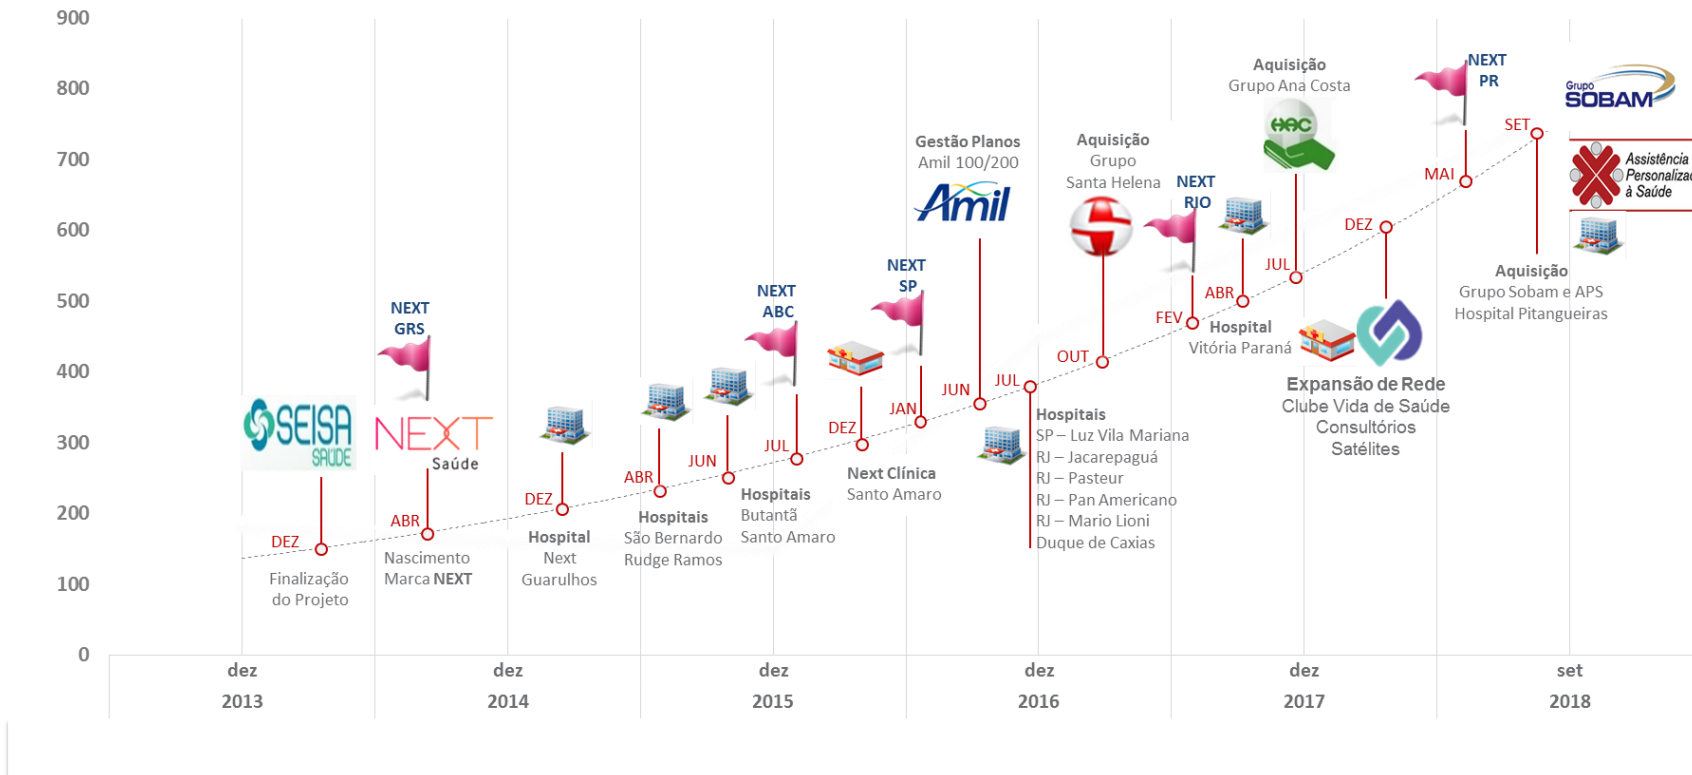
900
800
700
600
500
400
300
200
100
0

SEISA SAÚDE
DEZ
Finalização do Projeto

NEXT GRS
NEXT Saúde
ABR
Nascimento Marca NEXT

DEZ
Hospital Next Guarulhos

ABR
Hospitais São Bernardo Rudge Ramos

JUN

NEXT ABC
JUL
Hospitais Butantã Santo Amaro

DEZ
Next Clínica Santo Amaro

NEXT SP
JAN

Gestão Planos Amil 100/200
Amil
JUN

JUL
Hospitais
SP – Luz Vila Mariana
RJ – Jacarepaguá
RJ – Pasteur
RJ – Pan Americano
RJ – Mario Lioni
Duque de Caxias

Aquisição Grupo Santa Helena
OUT

NEXT RIO
FEV
Hospital Vitória Paraná
ABR

Aquisição Grupo Ana Costa
HAC
JUL

DEZ
Expansão de Rede
Clube Vida de Saúde
Consultórios
Satélites

NEXT PR
MAI

Grupo SOBAM
Assistência Personaliza à Saúde
SET
Aquisição
Grupo Sobam e APS
Hospital Pitangueiras

dez 2013
dez 2014
dez 2015
dez 2016
dez 2017
set 2018